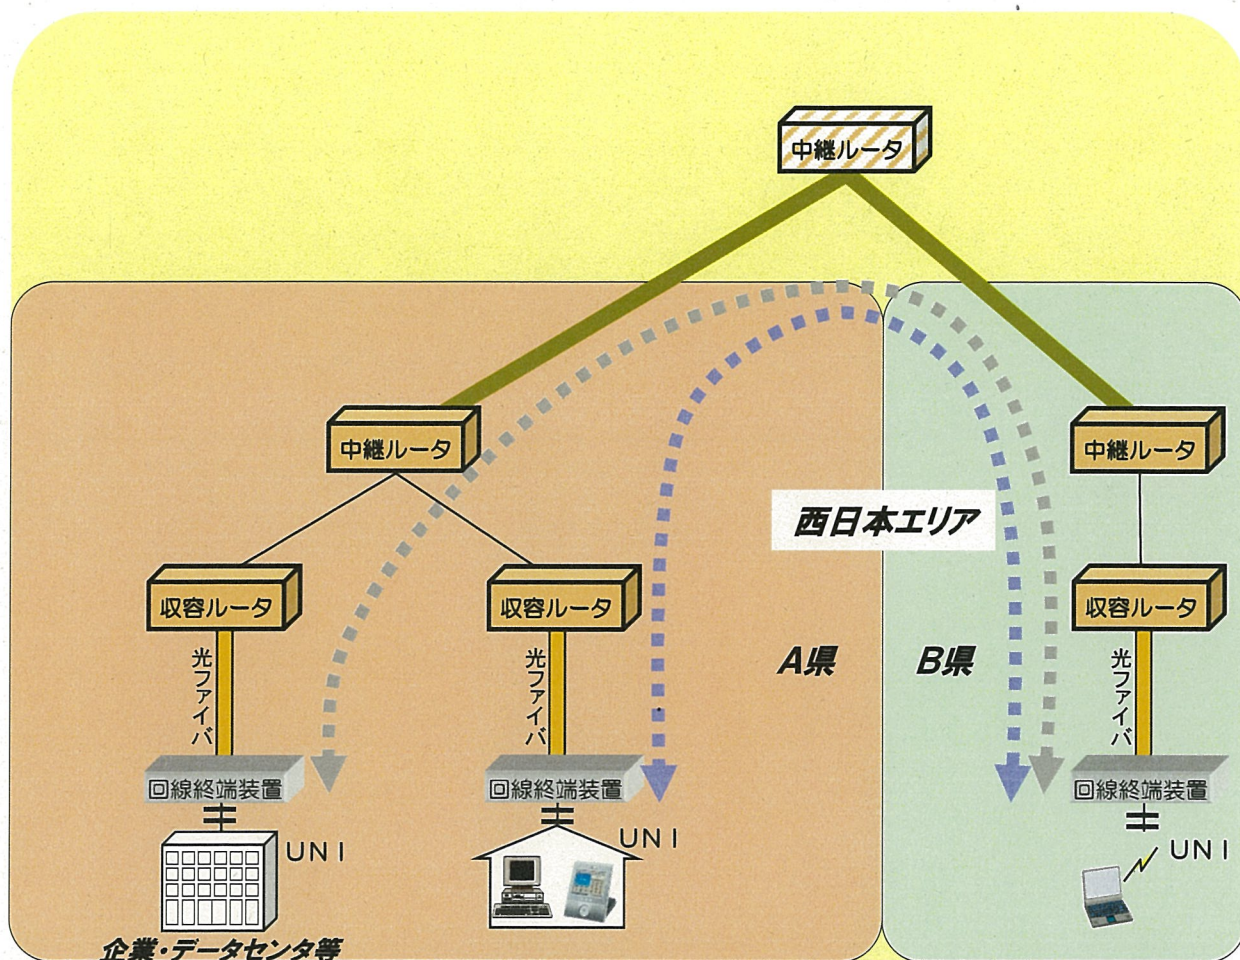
中継ルータ

中継ルータ

中継ルータ

西日本エリア

収容ルータ

収容ルータ

収容ルータ

A県

B県

光ファイバ

光ファイバ

光ファイバ

回線終端装置

回線終端装置

回線終端装置

UNI

UNI

UNI

企業・データセンタ等